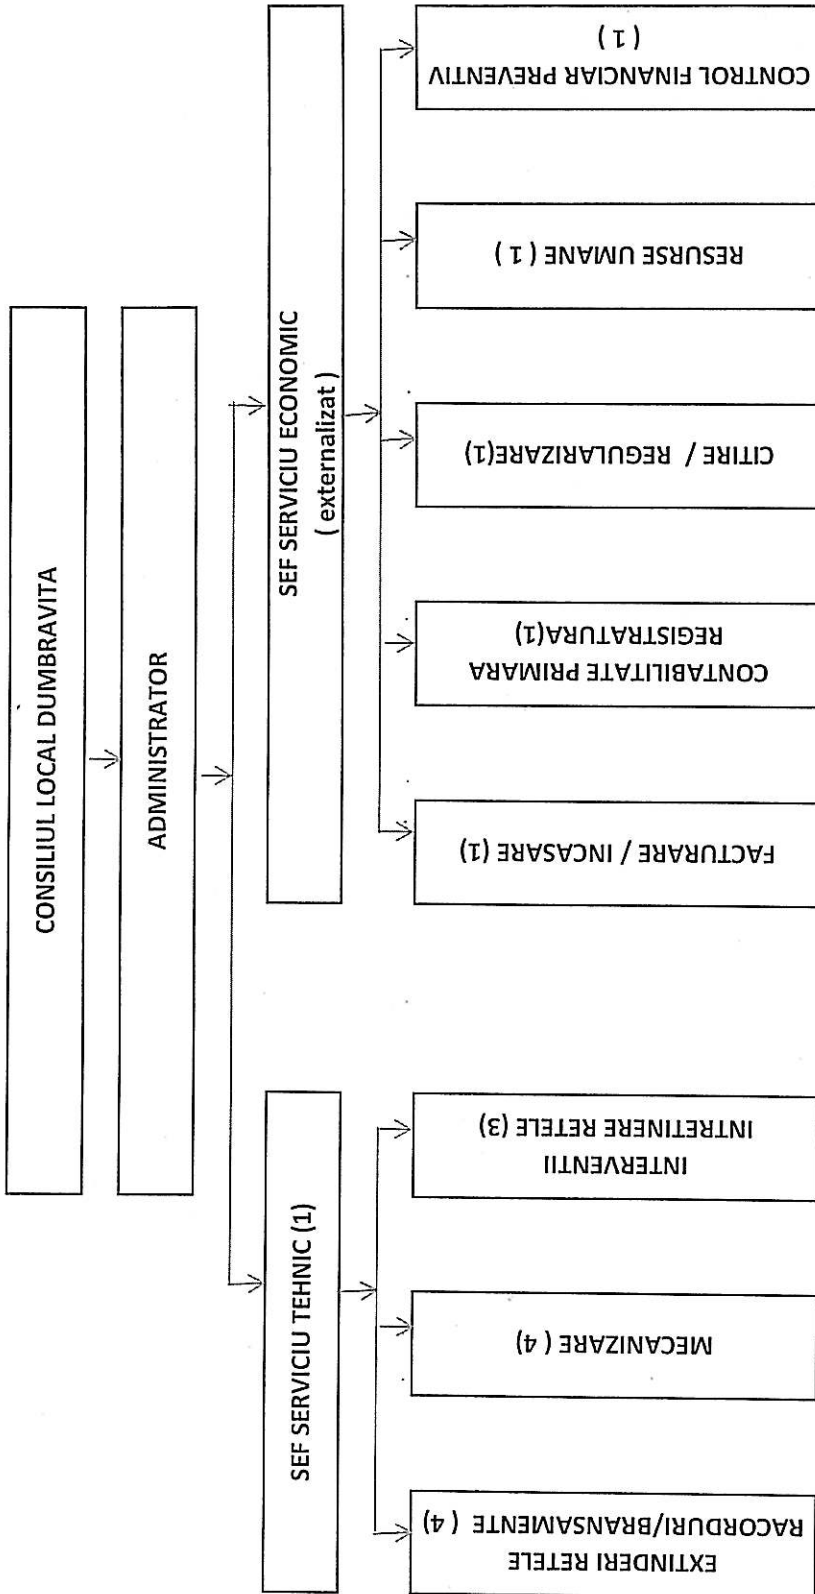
CONSILIUL LOCAL DUMBRAVITA

ADMINISTRATOR

SEF SERVICIU ECONOMIC
( externalizat )

CONTROL FINANCIAR PREVENTIV
( 1 )

RESURSE UMANE ( 1 )

CITIRE / REGULARIZARE(1)

CONTABILITATE PRIMARA
REGISTRATURA(1)

FACTURARE / INCASARE (1)

SEF SERVICIU TEHNIC (1)

INTERVENTII
INTRETINERE RETELE (3)

MECANIZARE ( 4)

EXTINDERI RETELE
RACORDURI/BRANSAMENTE ( 4)